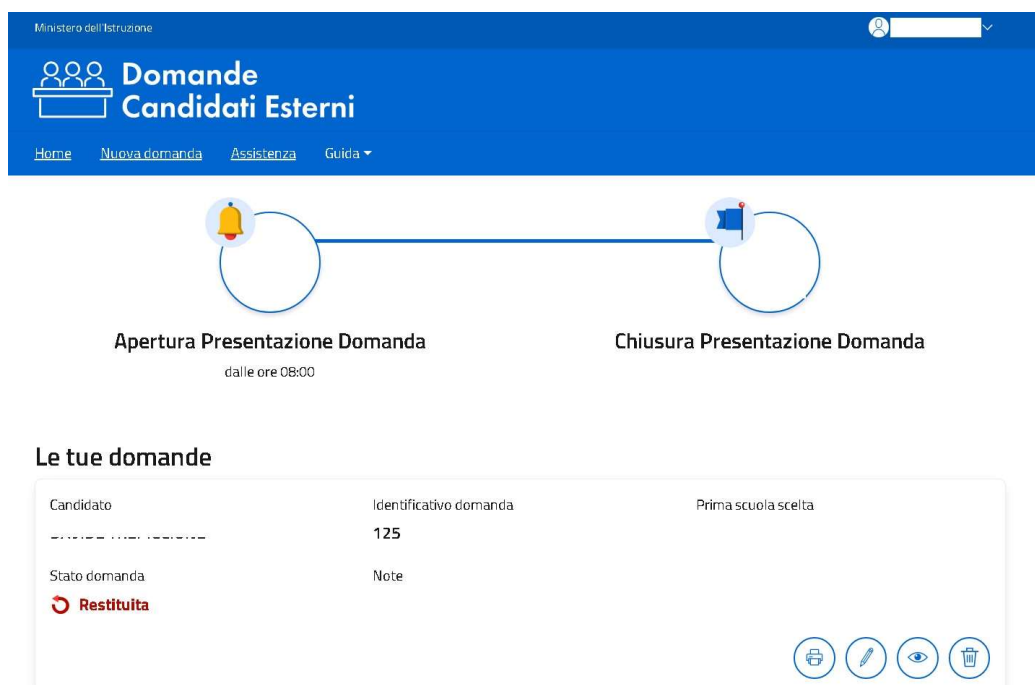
Ministero dell'Istruzione

Domande
Candidati Esterni

Home   Nuova domanda   Assistenza   Guida

Apertura Presentazione Domanda
dalle ore 08:00

Chiusura Presentazione Domanda

Le tue domande

Candidato
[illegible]

Identificativo domanda
125

Prima scuola scelta

Stato domanda
Restituita

Note